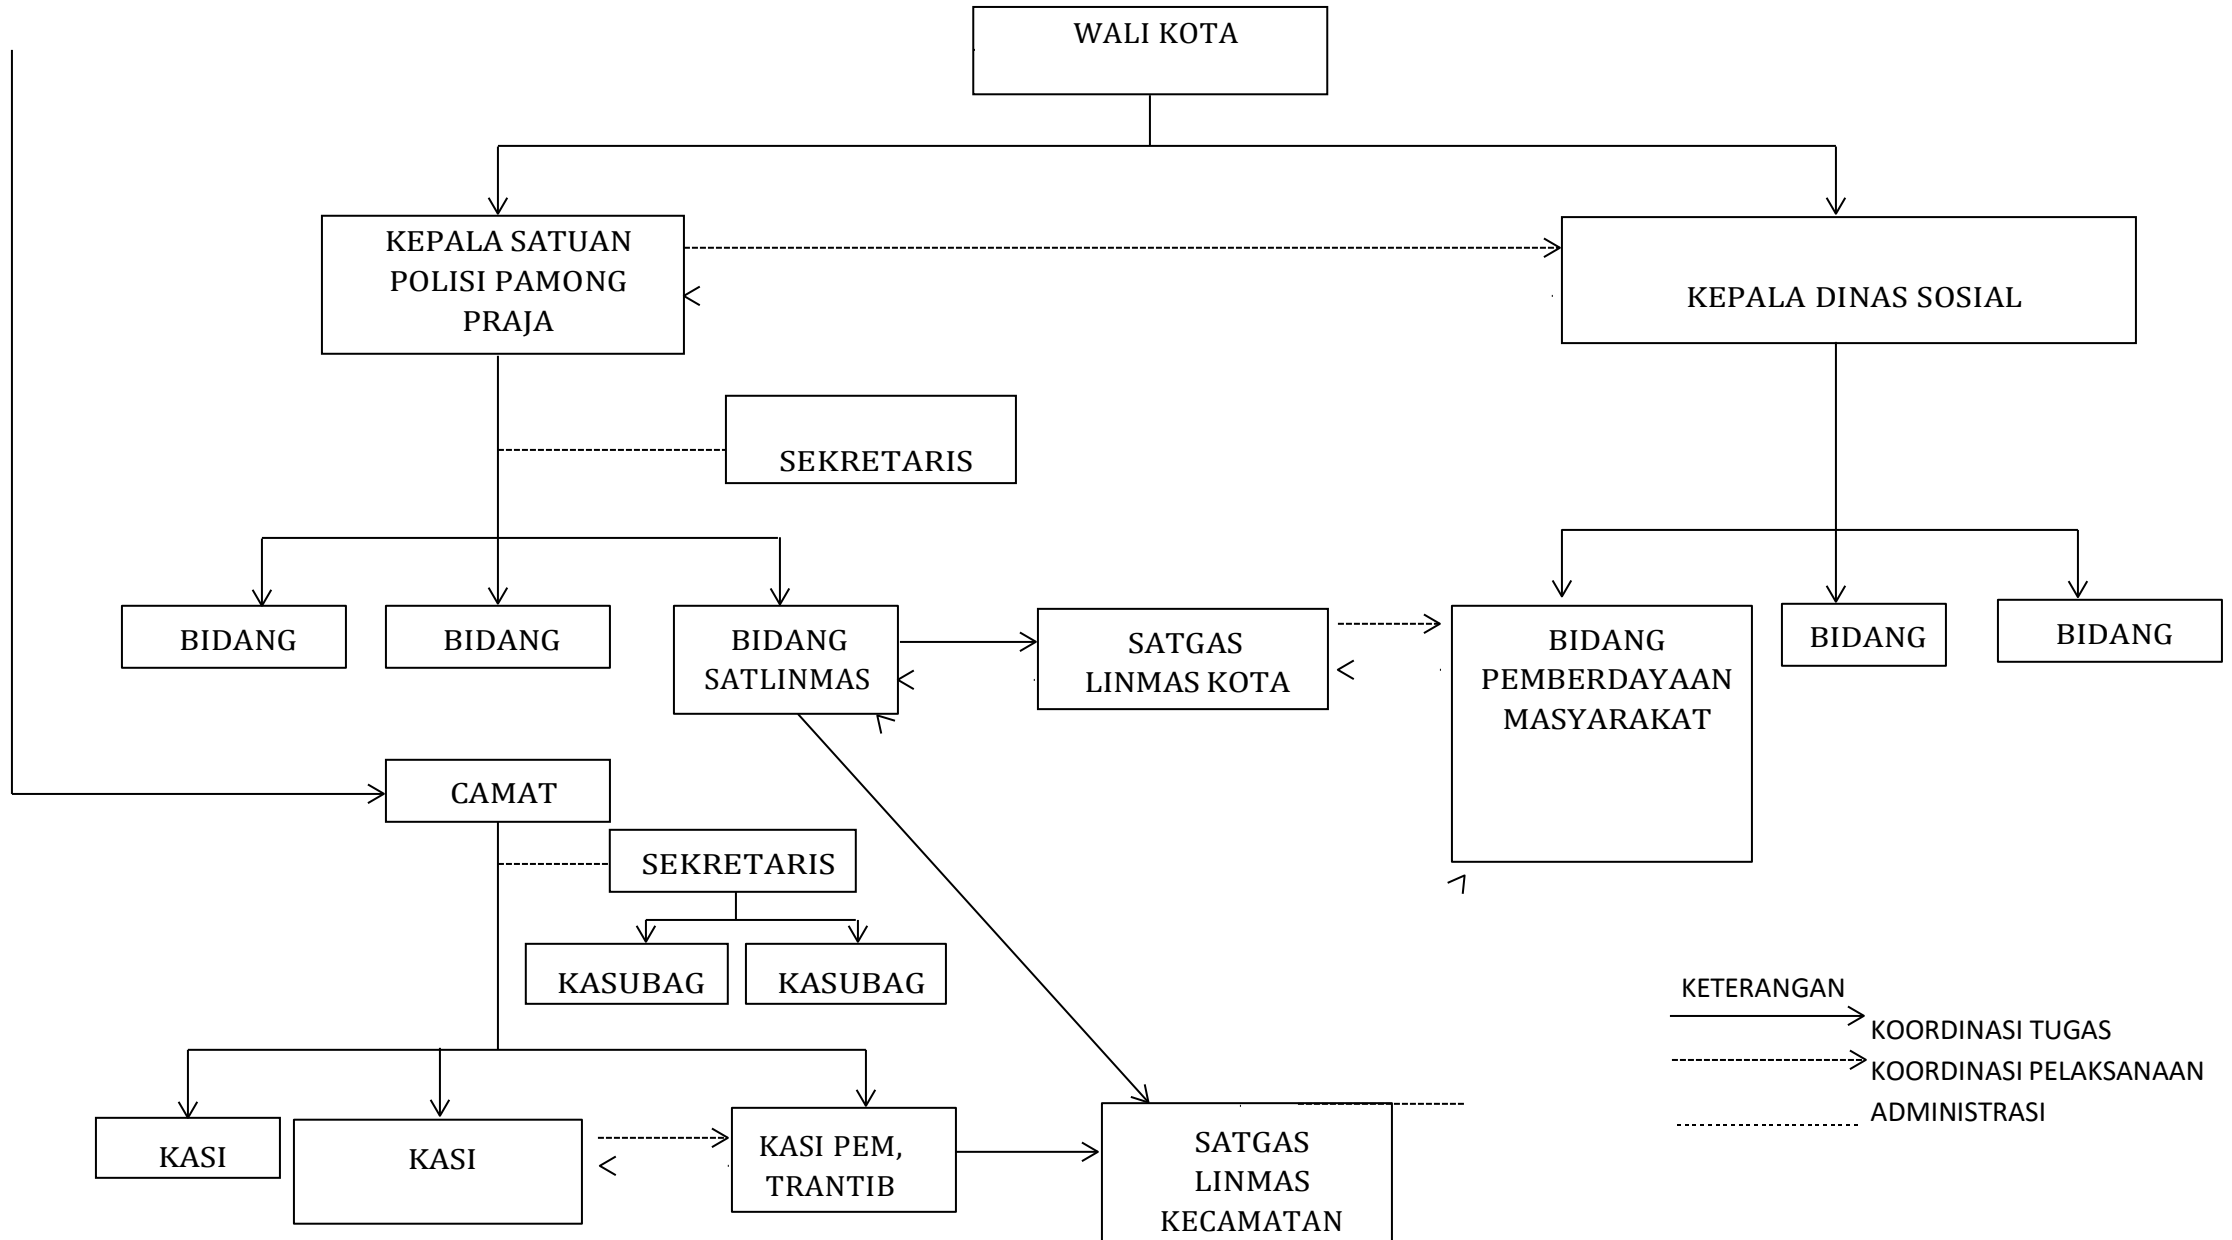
WALI KOTA

KEPALA SATUAN POLISI PAMONG PRAJA

KEPALA DINAS SOSIAL

SEKRETARIS

BIDANG

BIDANG

BIDANG SATLINMAS

SATGAS LINMAS KOTA

BIDANG PEMBERDAYAAN MASYARAKAT

BIDANG

BIDANG

CAMAT

SEKRETARIS

KASUBAG

KASUBAG

KETERANGAN

KOORDINASI TUGAS

KOORDINASI PELAKSANAAN

ADMINISTRASI

KASI

KASI

KASI PEM, TRANTIB

SATGAS LINMAS KECAMATAN